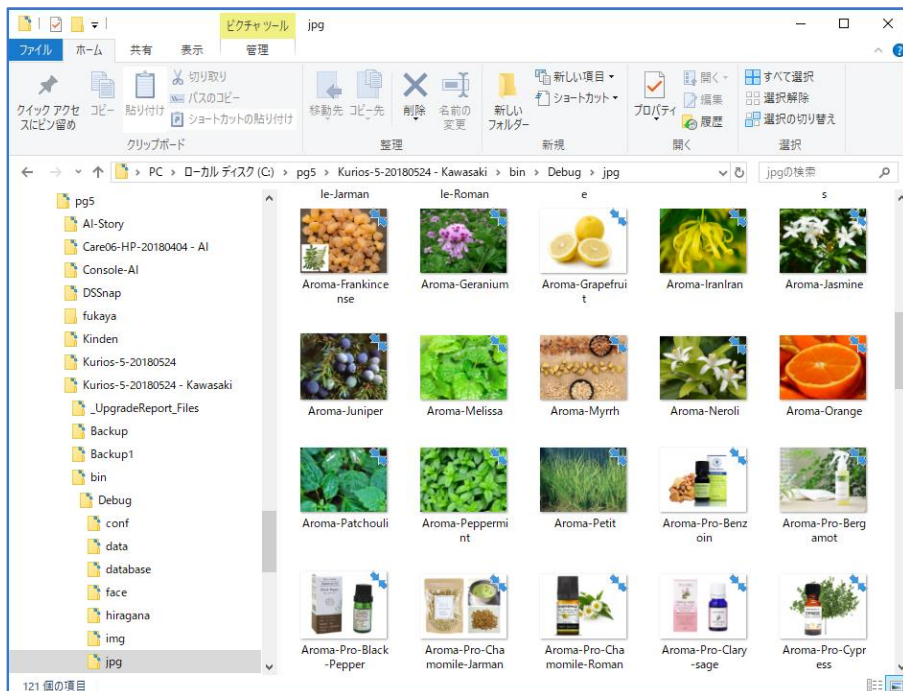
ピクチャ ツール jpg

ファイル ホーム 共有 表示 管理

クイック アクセスにピン留め コピー 貼り付け 切り取り パスのコピー ショートカットの貼り付け
クリップボード

移動先 コピー先 削除 名前の変更
整理

新しいフォルダー 新しい項目 ショートカット
新規

プロパティ 開く 編集 履歴
開く

すべて選択 選択解除 選択の切り替え
選択

PC > ローカル ディスク (C:) > pg5 > Kurios-5-20180524 - Kawasaki > bin > Debug > jpg

jpgの検索

pg5
AI-Story
Care06-HP-20180404 - AI
Console-AI
DSSnap
fukaya
Kinden
Kurios-5-20180524
Kurios-5-20180524 - Kawasaki
_UpgradeReport_Files
Backup
Backup1
bin
Debug
conf
data
database
face
hiragana
img
jpg

le-Jarman
le-Roman
e
s

Aroma-Frankincense
Aroma-Geranium
Aroma-Grapefruit
Aroma-IranIran
Aroma-Jasmine
Aroma-Juniper
Aroma-Melissa
Aroma-Myrrh
Aroma-Neroli
Aroma-Orange
Aroma-Patchouli
Aroma-Peppermint
Aroma-Petit
Aroma-Pro-Benzoin
Aroma-Pro-Bergamot
Aroma-Pro-Black-Pepper
Aroma-Pro-Chamomile-Jarman
Aroma-Pro-Chamomile-Roman
Aroma-Pro-Clary-sage
Aroma-Pro-Cypress

121 個の項目